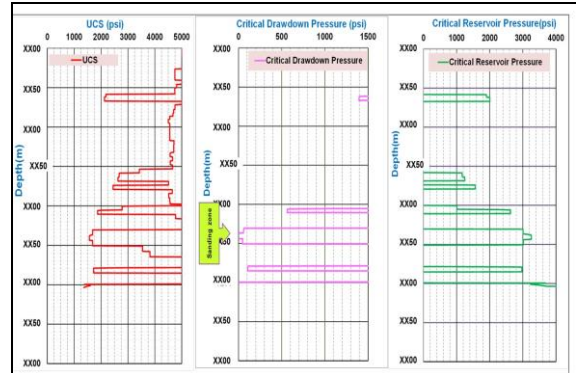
UCS (psi)
0 1000 2000 3000 4000 5000
UCS
XX00
XX50
XX00
Depth(m)
XX50
XX00
XX50
XX00
XX50
XX00

Critical Drawdown Pressure (psi)
0 500 1000 1500
Critical Drawdown Pressure
XX00
XX50
XX00
Depth(m)
XX50
XX00
Sanding zone
XX50
XX00
XX50
XX00

Critical Reservoir Pressure(psi)
0 1000 2000 3000 4000
Critical Reservoir Pressure
XX00
XX50
XX00
Depth(m)
XX50
XX00
XX50
XX00
XX50
XX00